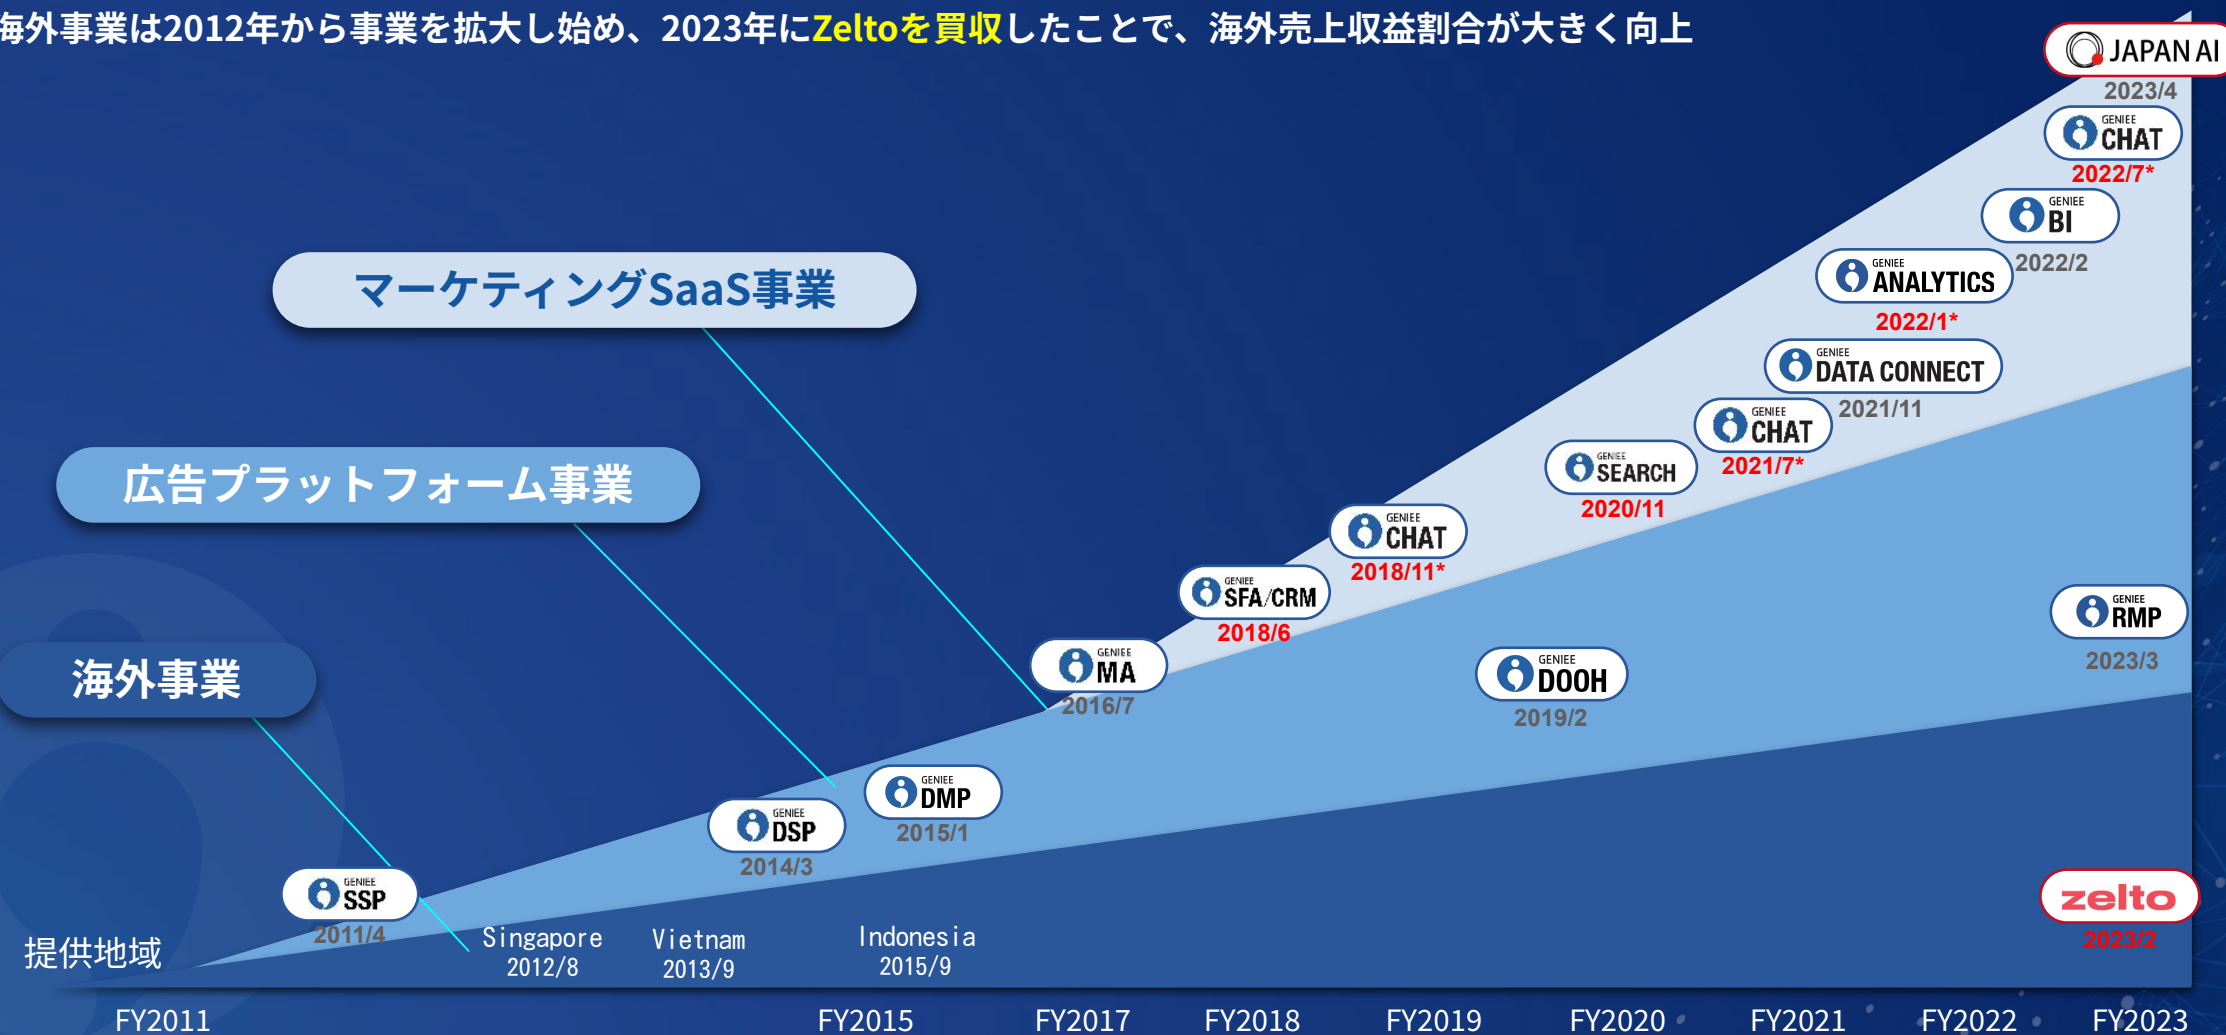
海外事業は2012年から事業を拡大し始め、2023年にZeltoを買収したことで、海外売上収益割合が大きく向上

JAPAN AI
2023/4

GENIEE CHAT
2022/7*

GENIEE BI
2022/2

GENIEE ANALYTICS
2022/1*

GENIEE DATA CONNECT
2021/11

GENIEE CHAT
2021/7*

GENIEE SEARCH
2020/11

GENIEE CHAT
2018/11*

GENIEE SFA/CRM
2018/6

GENIEE MA
2016/7

マーケティングSaaS事業

広告プラットフォーム事業

海外事業

GENIEE RMP
2023/3

GENIEE DOOH
2019/2

GENIEE DMP
2015/1

GENIEE DSP
2014/3

GENIEE SSP
2011/4

zelto
2023/2

提供地域

Singapore
2012/8

Vietnam
2013/9

Indonesia
2015/9

FY2011 FY2015 FY2017 FY2018 FY2019 FY2020 FY2021 FY2022 FY2023